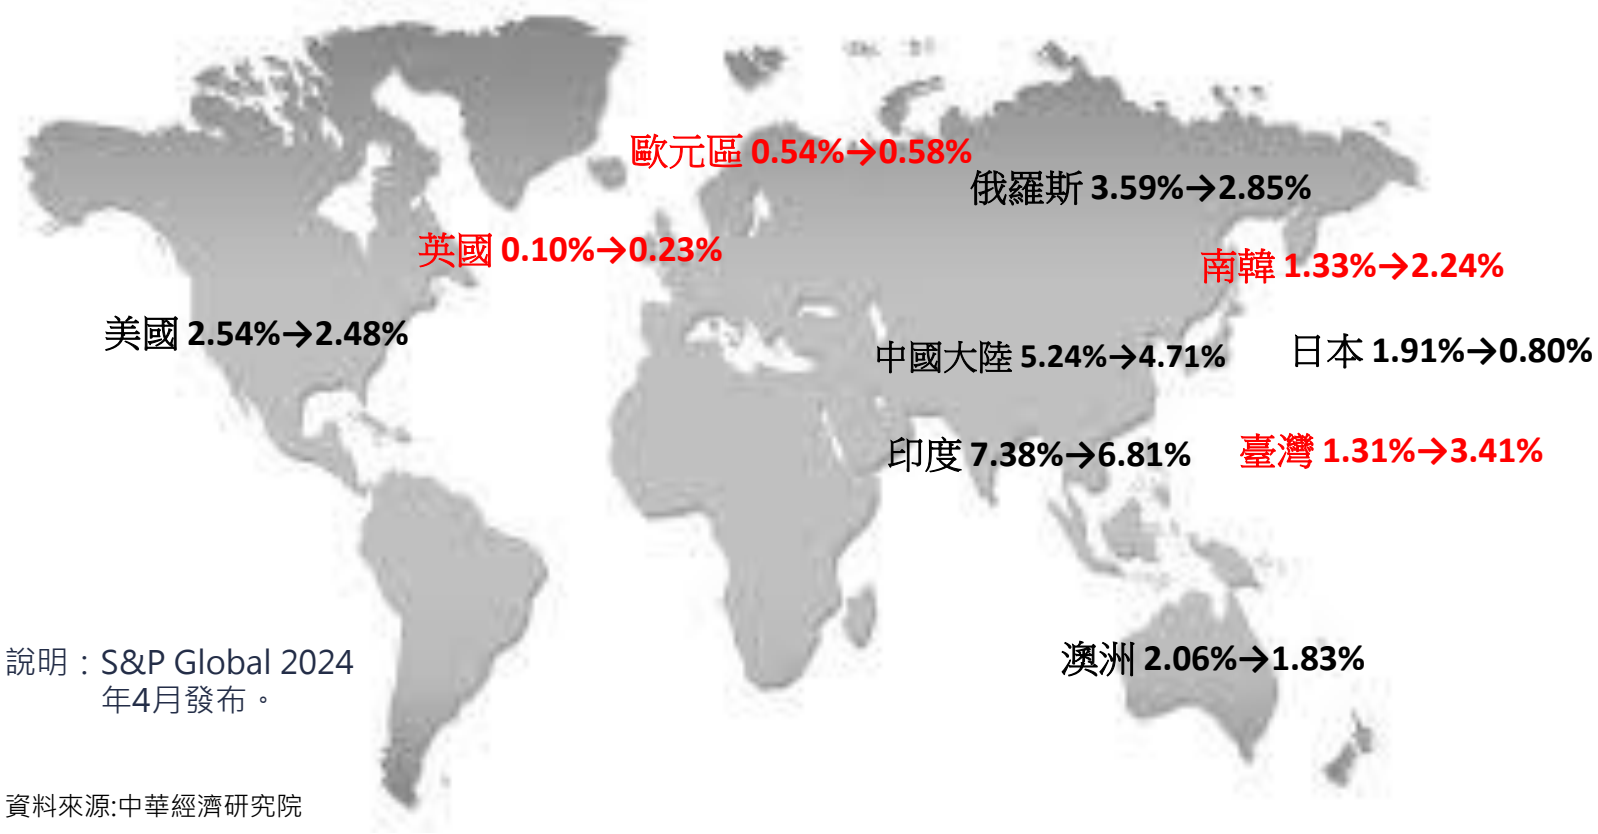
歐元區 0.54%→0.58%

俄羅斯 3.59%→2.85%

英國 0.10%→0.23%

南韓 1.33%→2.24%

美國 2.54%→2.48%

中國大陸 5.24%→4.71%

日本 1.91%→0.80%

印度 7.38%→6.81%

臺灣 1.31%→3.41%

說明：S&P Global 2024年4月發布。

澳洲 2.06%→1.83%

資料來源:中華經濟研究院